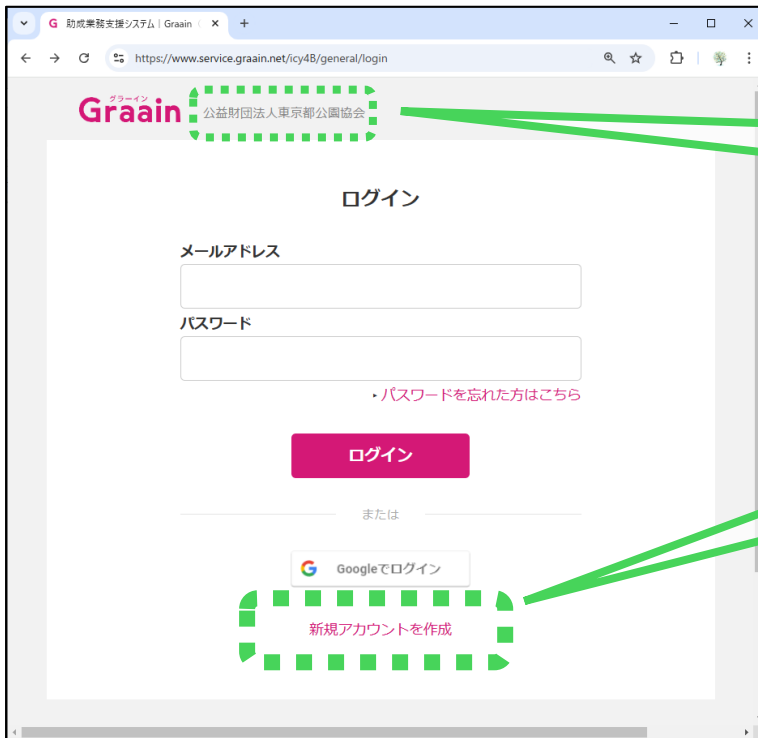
G 助成業務支援システム｜Graain ✕ +

https://www.service.graain.net/icy4B/general/login

グラーイン
Graain 公益財団法人東京都公園協会

ログイン

メールアドレス

パスワード

▸ パスワードを忘れた方はこちら

ログイン

または

Googleでログイン

新規アカウントを作成